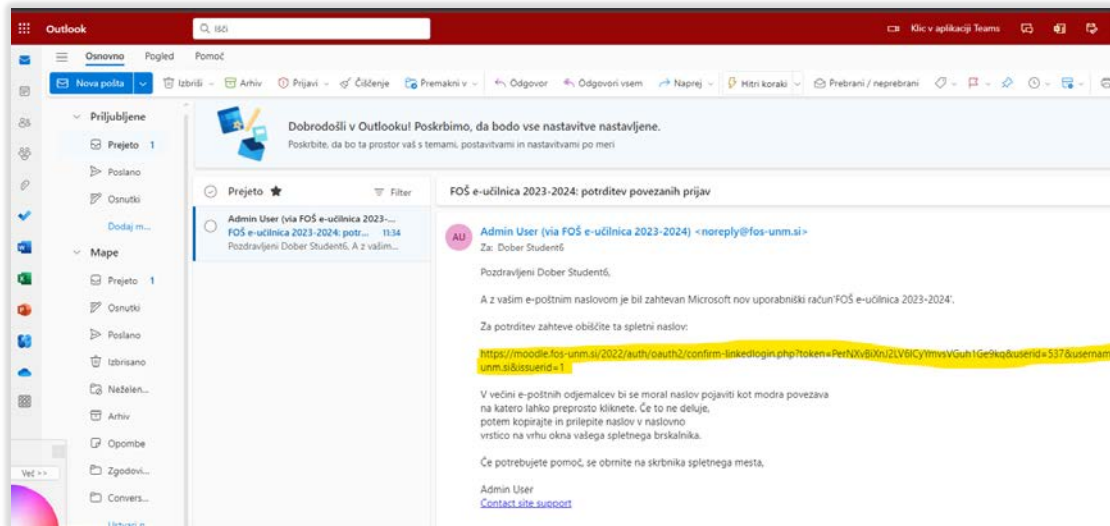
Outlook

Išči

Klic v aplikaciji Teams

Osnovno Pogled Pomoč

Nova pošta | Izbriši | Arhiv | Prijavi | Čiščenje | Premakni v | Odgovor | Odgovori vsem | Naprej | Hitri koraki | Prebrani / neprebrani

Priljubljene
Prejeto 1
Poslano
Osnutki
Dodaj m...

Mape
Prejeto 1
Osnutki
Poslano
Izbrisano
Neželen...
Arhiv
Opombe
Zgodovi...
Convers...
Ustvari n...

Več >>

Dobrodošli v Outlooku! Poskrbimo, da bodo vse nastavitve nastavljene.
Poskrbite, da bo ta prostor vaš s temami, postavitvami in nastavitvami po meri

Prejeto
Filter

Admin User (via FOŠ e-učilnica 2023-...
FOŠ e-učilnica 2023-2024: potr... 11:34
Pozdravljeni Dober Student6, A z vašim...

FOŠ e-učilnica 2023-2024: potrditev povezanih prijav

AU
Admin User (via FOŠ e-učilnica 2023-2024) <noreply@fos-unm.si>
Za: Dober Student6

Pozdravljeni Dober Student6,

A z vašim e-poštnim naslovom je bil zahtevan Microsoft nov uporabniški račun'FOŠ e-učilnica 2023-2024'.

Za potrditev zahteve obiščite ta spletni naslov:

https://moodle.fos-unm.si/2022/auth/oauth2/confirm-linkedlogin.php?token=PerNXvBiXnJ2LV6ICYmvsVGuh1Ge9kq&userid=537&usernam
unm.si&issuerid=1

V večini e-poštnih odjemalcev bi se moral naslov pojaviti kot modra povezava na katero lahko preprosto kliknete. Če to ne deluje, potem kopirajte in prilepite naslov v naslovno vrstico na vrhu okna vašega spletnega brskalnika.

Če potrebujete pomoč, se obrnite na skrbnika spletnega mesta,

Admin User
Contact site support